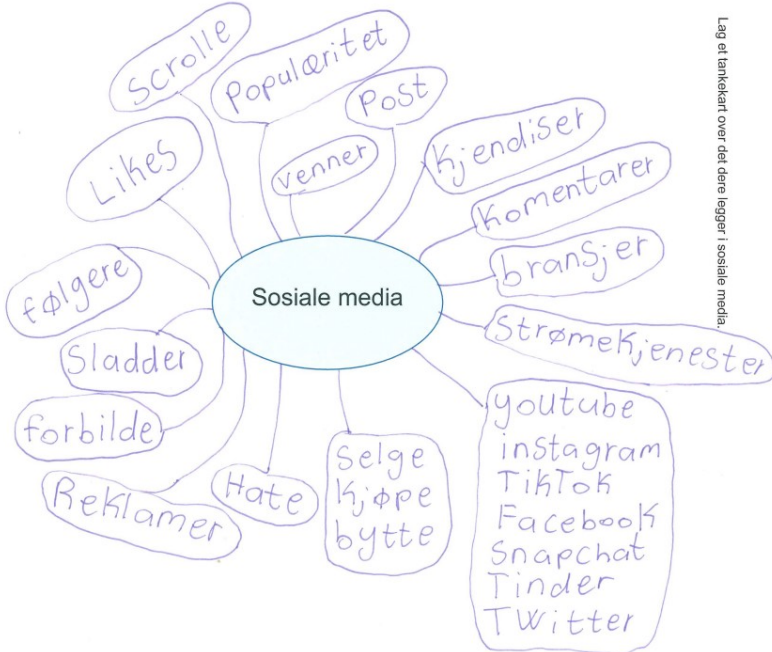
Lag et tankekart over det dere legger i sosiale media.

Sosiale media

Scrolle

Popularitet

Post

venner

Likes

Kjendiser

Komentarer

bransjer

følgere

Strømekjenester

Sladder

forbilde

youtube
instagram
TikTok
Facebook
Snapchat
Tinder
Twitter

Selge
Kjøpe
bytte

Hate

Reklamer